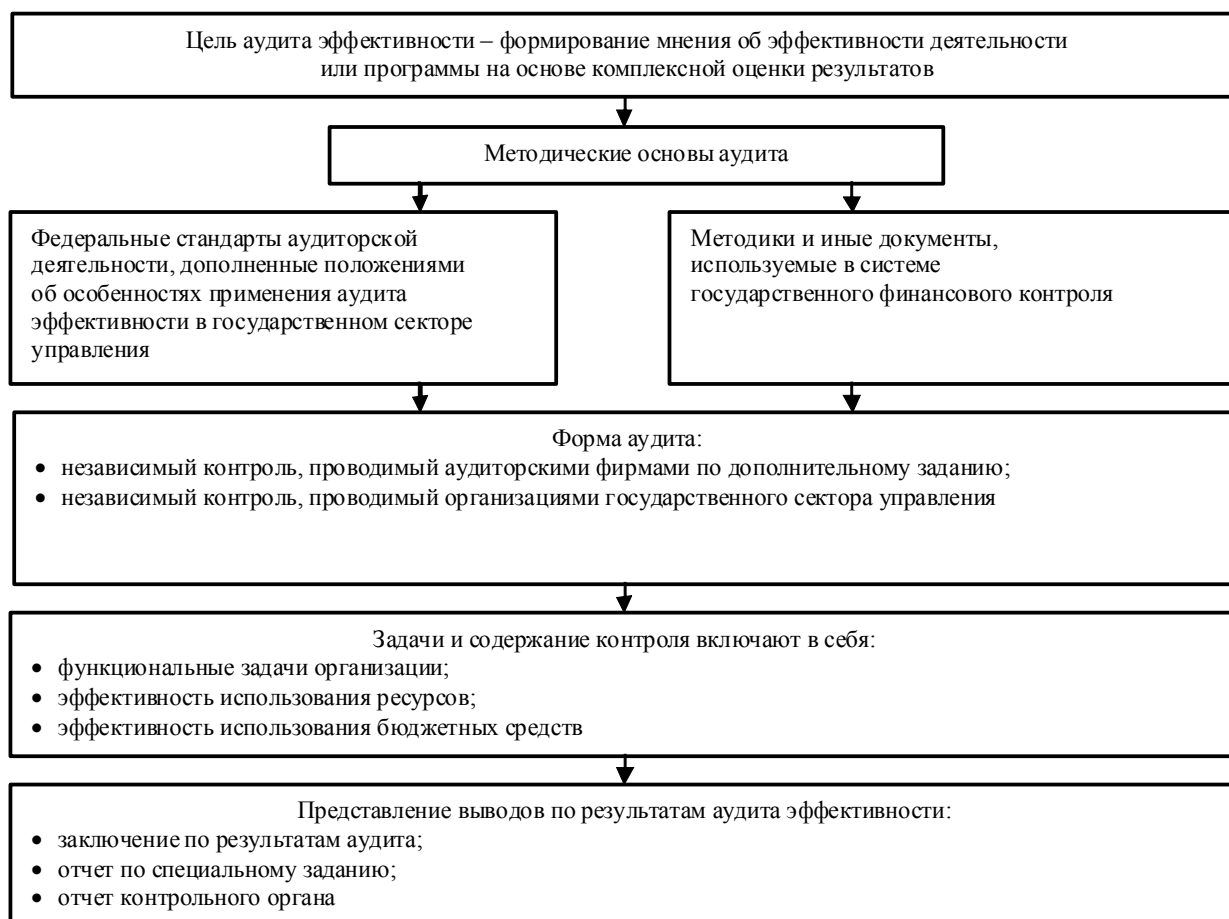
Цель аудита эффективности – формирование мнения об эффективности деятельности или программы на основе комплексной оценки результатов

Методические основы аудита

Федеральные стандарты аудиторской деятельности, дополненные положениями об особенностях применения аудита эффективности в государственном секторе управления

Методики и иные документы, используемые в системе государственного финансового контроля

Форма аудита:
• независимый контроль, проводимый аудиторскими фирмами по дополнительному заданию;
• независимый контроль, проводимый организациями государственного сектора управления

Задачи и содержание контроля включают в себя:
• функциональные задачи организации;
• эффективность использования ресурсов;
• эффективность использования бюджетных средств

Представление выводов по результатам аудита эффективности:
• заключение по результатам аудита;
• отчет по специальному заданию;
• отчет контрольного органа